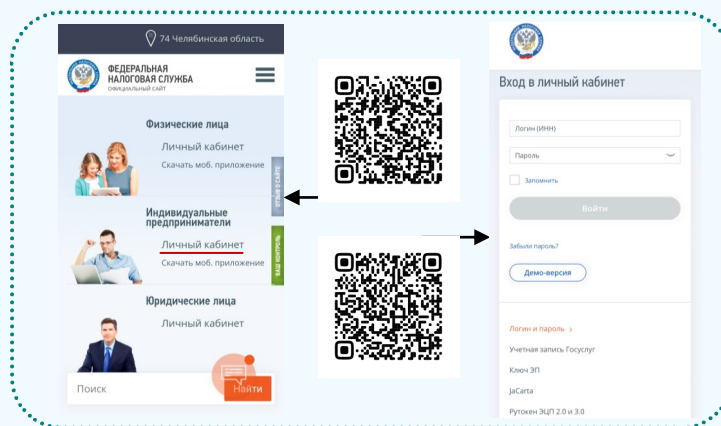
74 Челябинская область

ФЕДЕРАЛЬНАЯ НАЛОГОВАЯ СЛУЖБА
ОФИЦИАЛЬНЫЙ САЙТ

Физические лица
Личный кабинет
Скачать моб. приложение

Индивидуальные предприниматели
Личный кабинет
Скачать моб. приложение

Юридические лица
Личный кабинет

ОТЗЫВ О САЙТЕ

ВАШ КОНТРОЛЬ

Поиск
Найти

Вход в личный кабинет

Логин (ИНН)
Пароль
Запомнить
Войти
Забыли пароль?
Демо-версия

Логин и пароль >
Учетная запись Госуслуг
Ключ ЭП
JaCarta
Рутокен ЭЦП 2.0 и 3.0